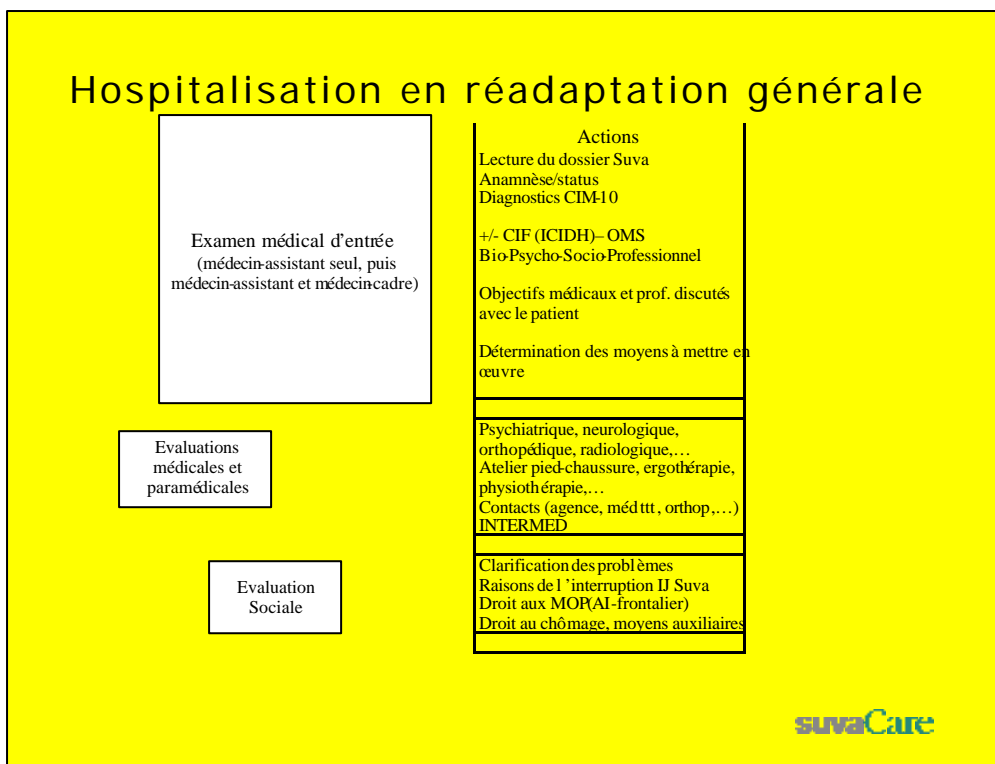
Hospitalisation en réadaptation générale

Examen médical d'entrée
(médecin-assistant seul, puis médecin-assistant et médecin-cadre)

Actions
Lecture du dossier Suva
Anamnèse/status
Diagnostics CIM-10

+/- CIF (ICIDH)– OMS
Bio-Psycho-Socio-Professionnel

Objectifs médicaux et prof. discutés avec le patient

Détermination des moyens à mettre en œuvre

Evaluations médicales et paramédicales

Psychiatrique, neurologique, orthopédique, radiologique,…
Atelier pied-chaussure, ergothérapie, physiothérapie,…
Contacts (agence, méd ttt, orthop,…)
INTERMED

Evaluation Sociale

Clarification des problèmes
Raisons de l'interruption IJ Suva
Droit aux MOP(AI-frontalier)
Droit au chômage, moyens auxiliaires

suvaCare